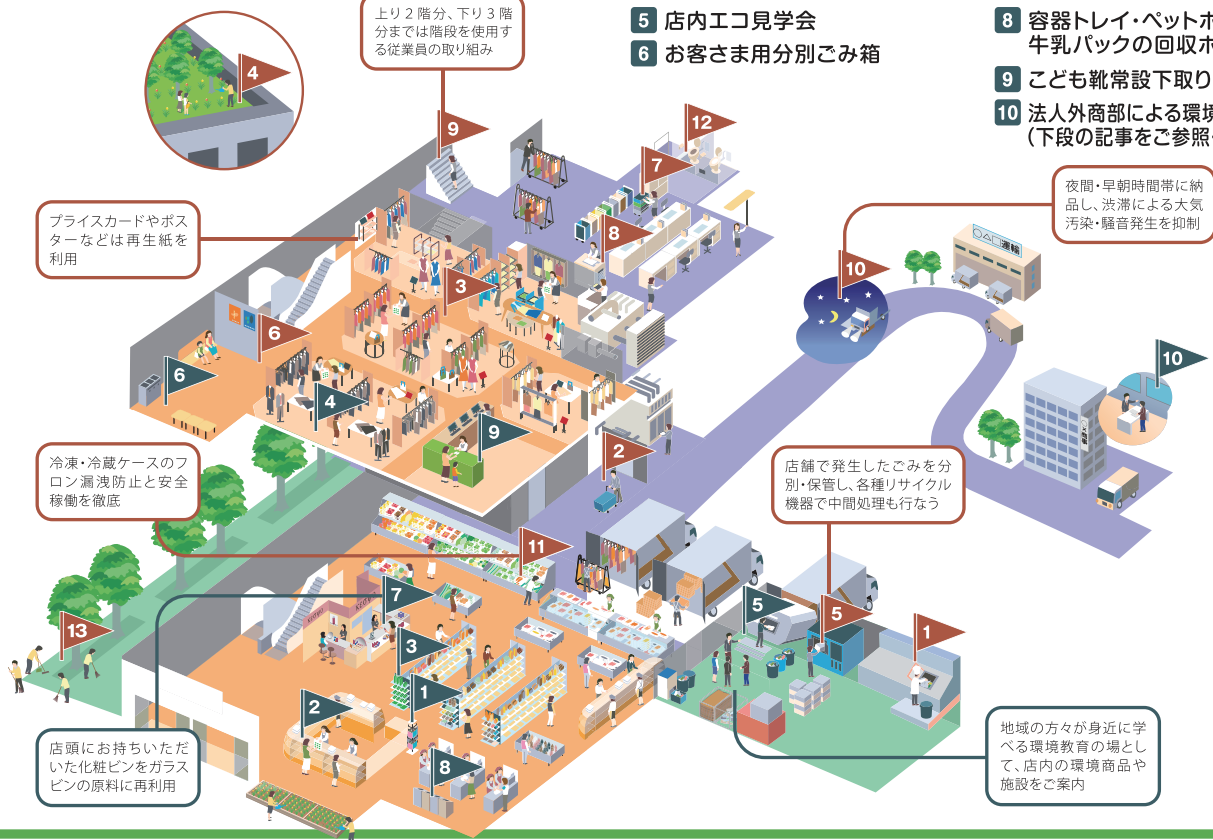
5 店内エコ見学会
6 お客さま用分別ごみ箱

8 容器トレイ・ペットボ
牛乳パックの回収ボ

9 こども靴常設下取り

10 法人外商部による環境
(下段の記事をご参照

上り2階分、下り3階分までは階段を使用する従業員の取り組み

プライスカードやポスターなどは再生紙を利用

夜間・早朝時間帯に納品し、渋滞による大気汚染・騒音発生を抑制

冷凍・冷蔵ケースのフロン漏洩防止と安全稼働を徹底

店舗で発生したごみを分別・保管し、各種リサイクル機器で中間処理も行なう

店頭にお持ちいただいた化粧ビンをガラスビンの原料に再利用

地域の方々が身近に学べる環境教育の場として、店内の環境商品や施設をご案内

4
9
12
7
8
10
3
6
6
4
9
2
10
11
7
5
5
1
13
3
1
2
8